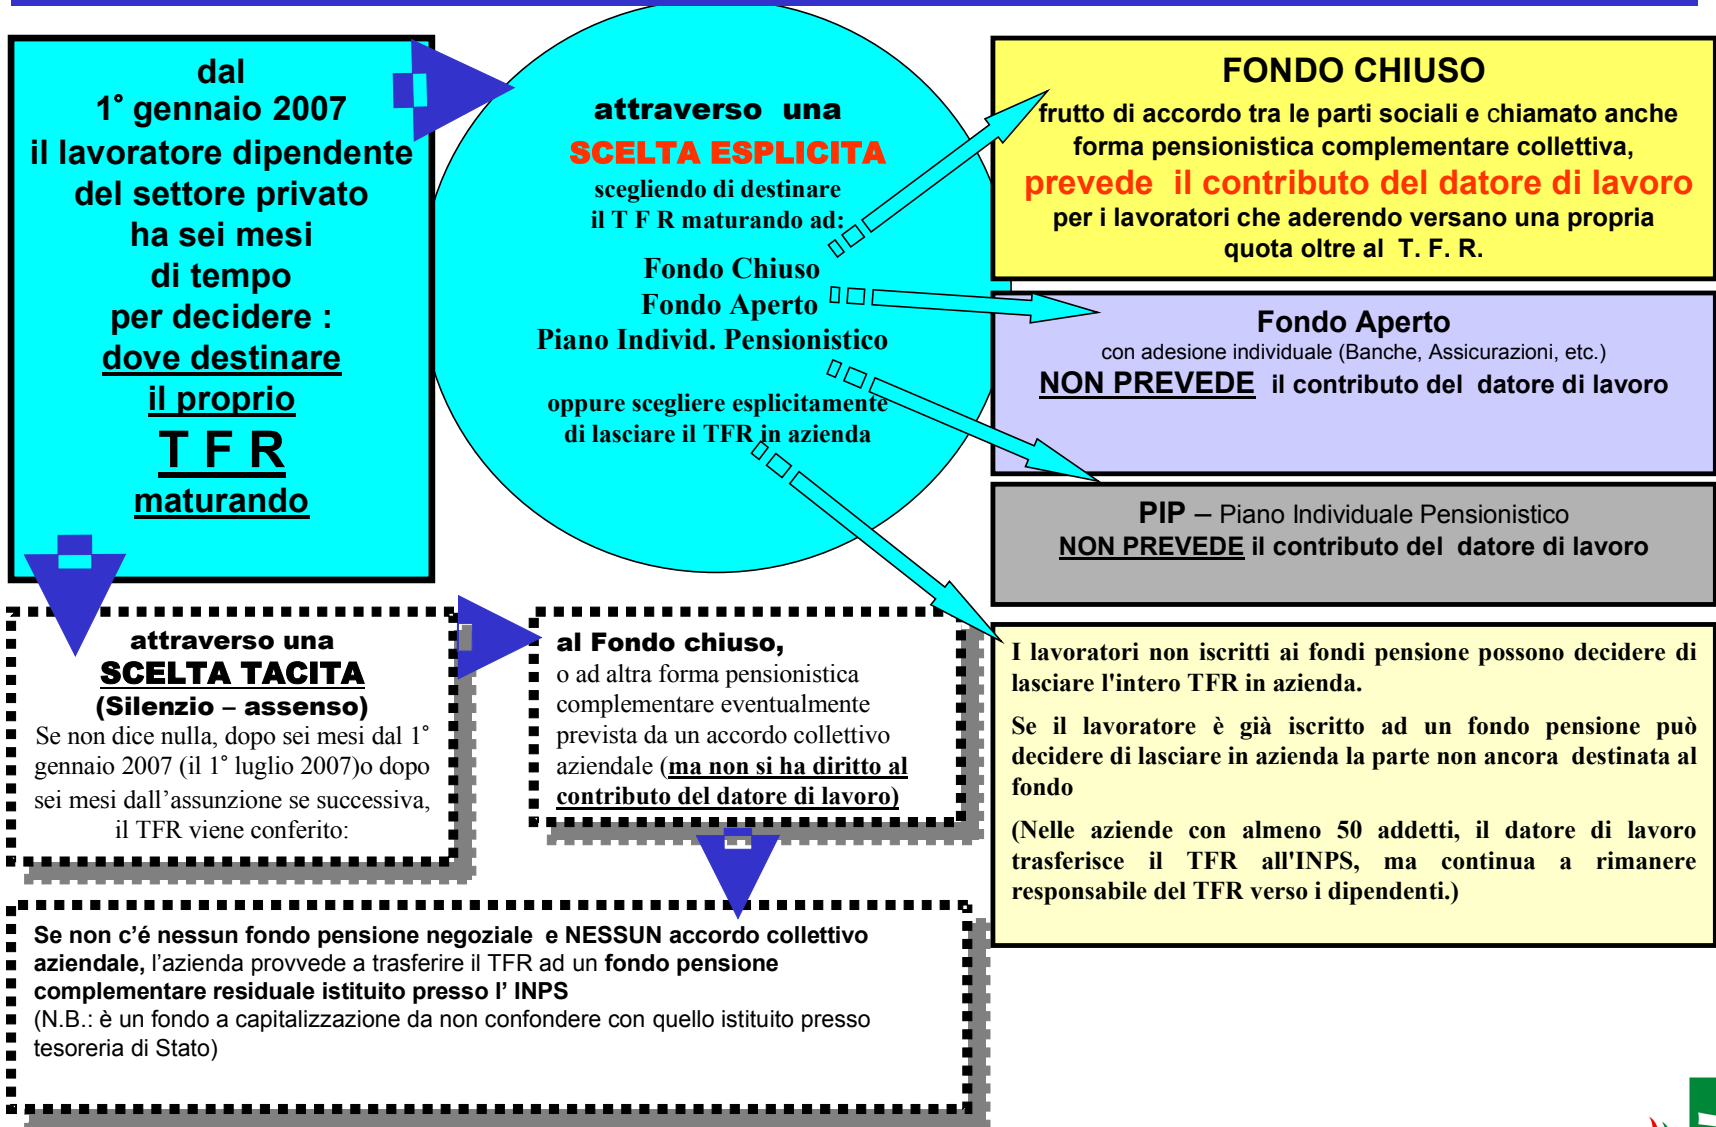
dal
1° gennaio 2007
il lavoratore dipendente
del settore privato
ha sei mesi
di tempo
per decidere :
dove destinare
il proprio
T F R
maturando

attraverso una
SCELTA ESPLICITA
scegliendo di destinare
il T F R maturando ad:
Fondo Chiuso
Fondo Aperto
Piano Individ. Pensionistico
oppure scegliere esplicitamente
di lasciare il TFR in azienda

FONDO CHIUSO
frutto di accordo tra le parti sociali e chiamato anche forma pensionistica complementare collettiva,
prevede il contributo del datore di lavoro
per i lavoratori che aderendo versano una propria quota oltre al T. F. R.

Fondo Aperto
con adesione individuale (Banche, Assicurazioni, etc.)
NON PREVEDE il contributo del datore di lavoro

PIP – Piano Individuale Pensionistico
NON PREVEDE il contributo del datore di lavoro

attraverso una
SCELTA TACITA
(Silenzio – assenso)
Se non dice nulla, dopo sei mesi dal 1° gennaio 2007 (il 1° luglio 2007)o dopo sei mesi dall'assunzione se successiva, il TFR viene conferito:

al Fondo chiuso,
o ad altra forma pensionistica complementare eventualmente prevista da un accordo collettivo aziendale (ma non si ha diritto al contributo del datore di lavoro)

I lavoratori non iscritti ai fondi pensione possono decidere di lasciare l'intero TFR in azienda.

Se il lavoratore è già iscritto ad un fondo pensione può decidere di lasciare in azienda la parte non ancora destinata al fondo

(Nelle aziende con almeno 50 addetti, il datore di lavoro trasferisce il TFR all'INPS, ma continua a rimanere responsabile del TFR verso i dipendenti.)

Se non c'é nessun fondo pensione negoziale e NESSUN accordo collettivo aziendale, l'azienda provvede a trasferire il TFR ad un fondo pensione complementare residuale istituito presso l' INPS
(N.B.: è un fondo a capitalizzazione da non confondere con quello istituito presso tesoreria di Stato)